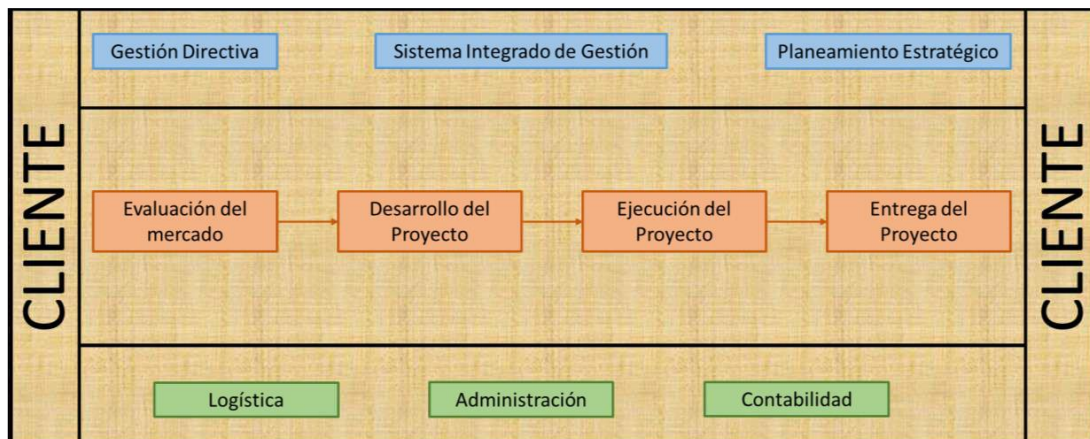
CLIENTE

Gestión Directiva

Sistema Integrado de Gestión

Planeamiento Estratégico

Evaluación del mercado

Desarrollo del Proyecto

Ejecución del Proyecto

Entrega del Proyecto

Logística

Administración

Contabilidad

CLIENTE